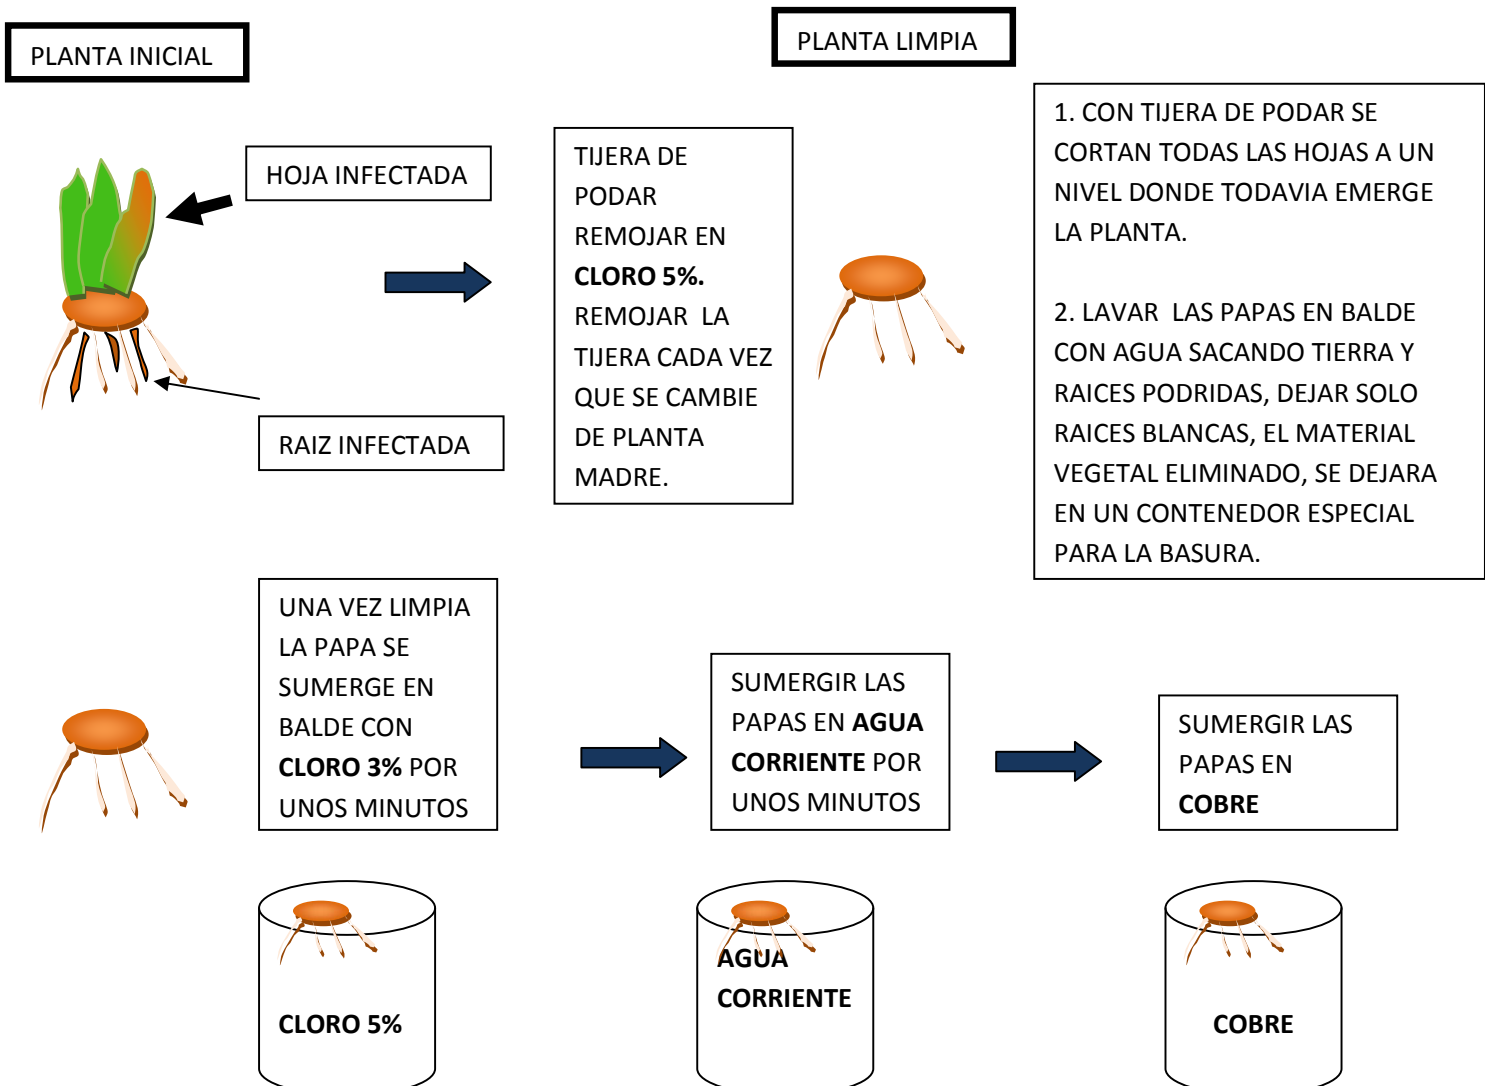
PLANTA INICIAL

PLANTA LIMPIA

HOJA INFECTADA

RAIZ INFECTADA

TIJERA DE PODAR REMOJAR EN **CLORO 5%.** REMOJAR LA TIJERA CADA VEZ QUE SE CAMBIE DE PLANTA MADRE.

1. CON TIJERA DE PODAR SE CORTAN TODAS LAS HOJAS A UN NIVEL DONDE TODAVIA EMERGE LA PLANTA.

2. LAVAR LAS PAPAS EN BALDE CON AGUA SACANDO TIERRA Y RAICES PODRIDAS, DEJAR SOLO RAICES BLANCAS, EL MATERIAL VEGETAL ELIMINADO, SE DEJARA EN UN CONTENEDOR ESPECIAL PARA LA BASURA.

UNA VEZ LIMPIA LA PAPA SE SUMERGE EN BALDE CON **CLORO 3%** POR UNOS MINUTOS

SUMERGIR LAS PAPAS EN **AGUA CORRIENTE** POR UNOS MINUTOS

SUMERGIR LAS PAPAS EN **COBRE**

CLORO 5%

AGUA CORRIENTE

COBRE